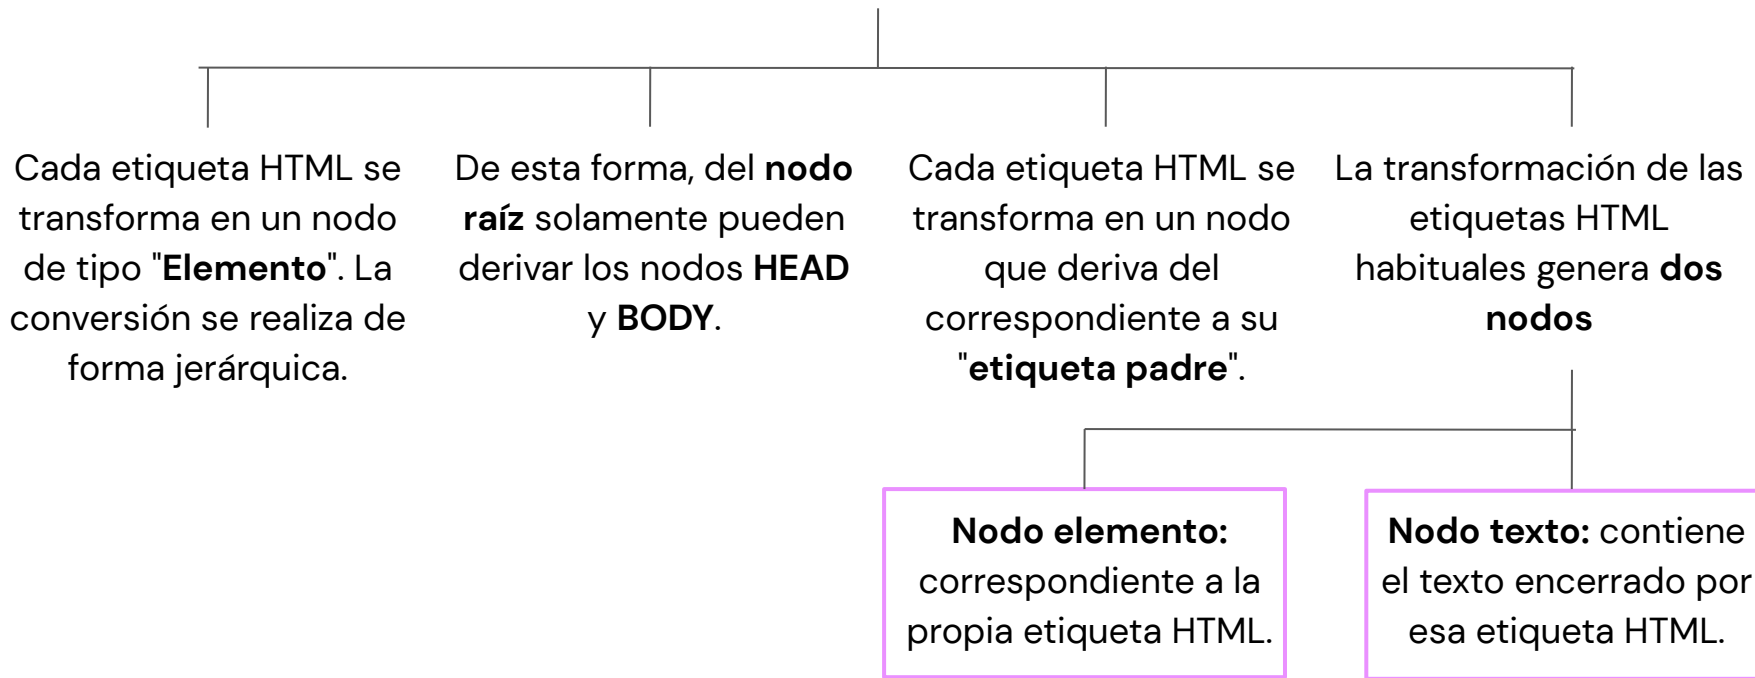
Cada etiqueta HTML se transforma en un nodo de tipo "Elemento". La conversión se realiza de forma jerárquica.

De esta forma, del nodo raíz solamente pueden derivar los nodos HEAD y BODY.

Cada etiqueta HTML se transforma en un nodo que deriva del correspondiente a su "etiqueta padre".

La transformación de las etiquetas HTML habituales genera dos nodos

Nodo elemento: correspondiente a la propia etiqueta HTML.

Nodo texto: contiene el texto encerrado por esa etiqueta HTML.